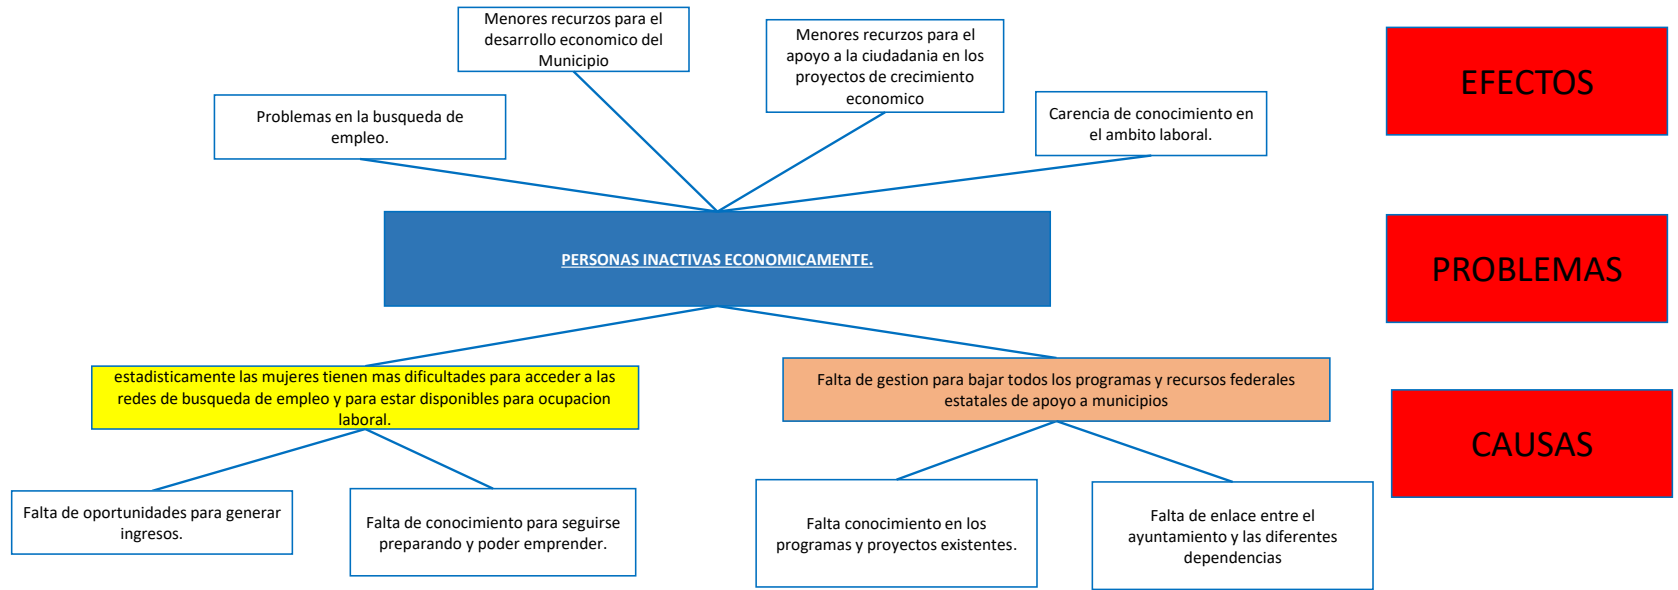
Menores recurzos para el desarrollo economico del Municipio

Menores recurzos para el apoyo a la ciudadania en los proyectos de crecimiento economico

Problemas en la busqueda de empleo.

Carencia de conocimiento en el ambito laboral.

EFECTOS

PERSONAS INACTIVAS ECONOMICAMENTE.

PROBLEMAS

estadisticamente las mujeres tienen mas dificultades para acceder a las redes de busqueda de empleo y para estar disponibles para ocupacion laboral.

Falta de gestion para bajar todos los programas y recursos federales estatales de apoyo a municipios

CAUSAS

Falta de oportunidades para generar ingresos.

Falta de conocimiento para seguirse preparando y poder emprender.

Falta conocimiento en los programas y proyectos existentes.

Falta de enlace entre el ayuntamiento y las diferentes dependencias